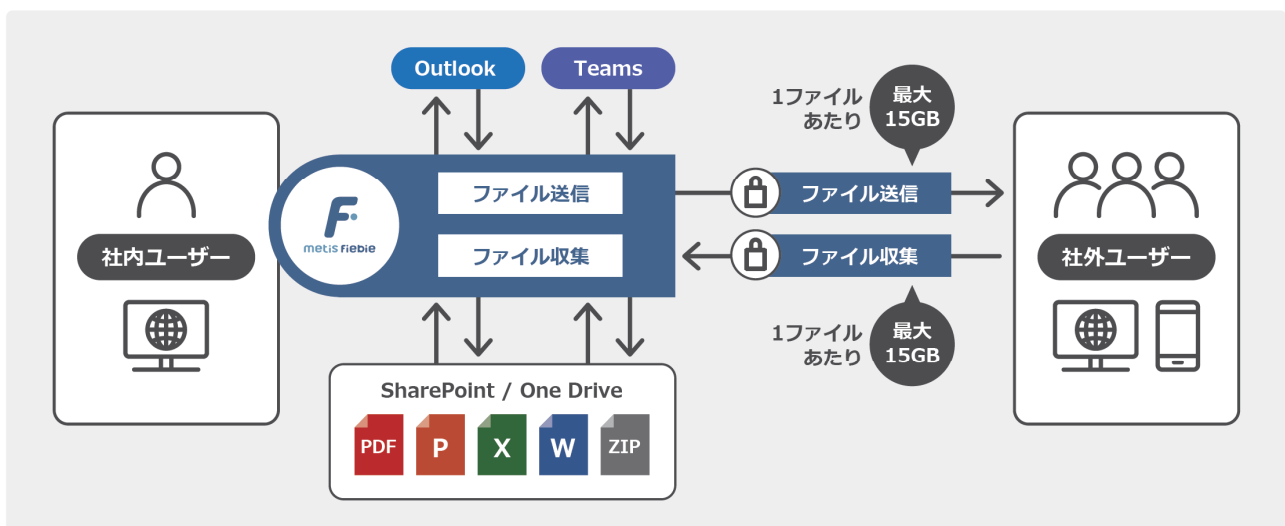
Outlook
Teams

1ファイルあたり
最大15GB

社内ユーザー

F
metis fiebie

ファイル送信
ファイル収集

ファイル送信
ファイル収集

社外ユーザー

1ファイルあたり
最大15GB

SharePoint / One Drive
PDF
P
X
W
ZIP